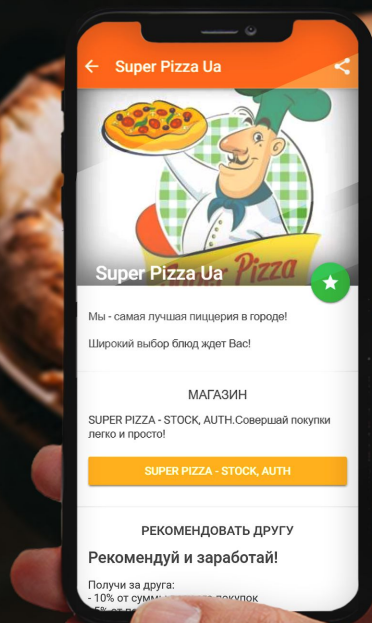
Super Pizza Ua

Super Pizza Ua

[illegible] Pizza

Мы - самая лучшая пиццерия в городе!

Широкий выбор блюд ждет Вас!

МАГАЗИН

SUPER PIZZA - STOCK, AUTH.Совершай покупки легко и просто!

SUPER PIZZA - STOCK, AUTH

РЕКОМЕНДОВАТЬ ДРУГУ

Рекомендуй и заработай!

Получи за друга:
- 10% от суммы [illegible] покупок
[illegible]